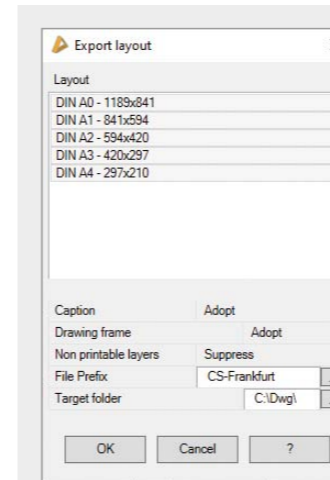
Export layout

Layout

DIN A0 - 1189x841
DIN A1 - 841x594
DIN A2 - 594x420
DIN A3 - 420x297
DIN A4 - 297x210

Caption Adopt
Drawing frame Adopt
Non printable layers Suppress
File Prefix CS-Frankfurt
Target folder C:\Dwg\

OK Cancel ?